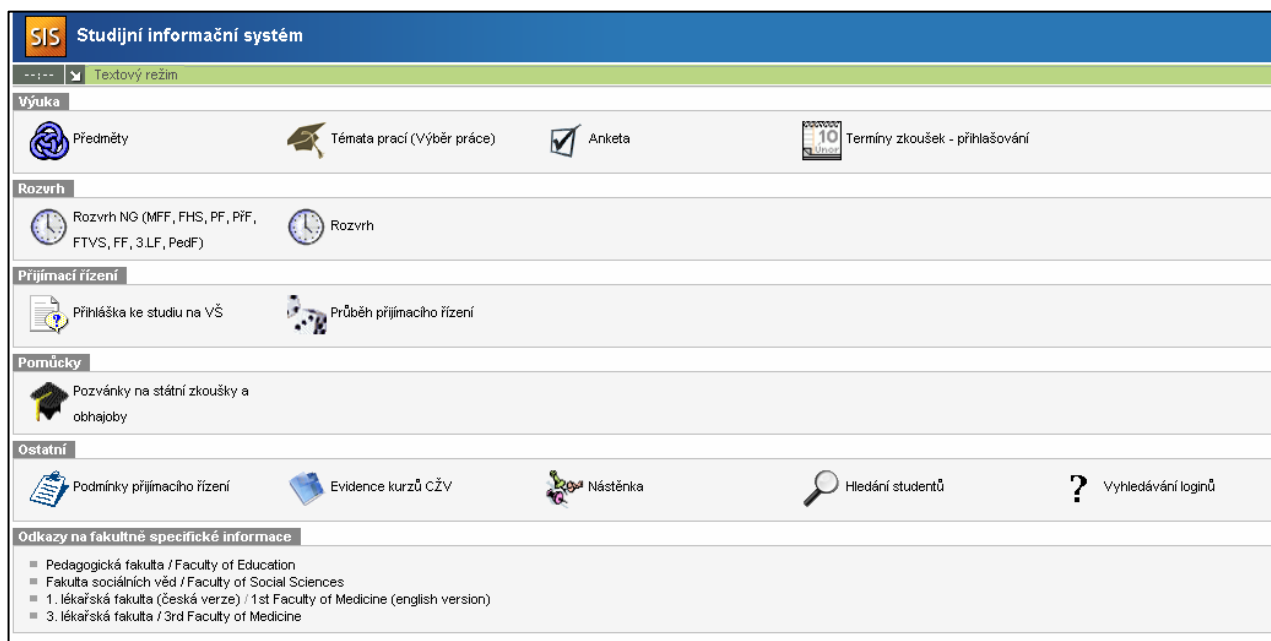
SIS Studijní informační systém

--:-- Textový režim

Výuka

Předměty

Témata prací (Výběr práce)

Anketa

10 Únor Termíny zkoušek - přihlašování

Rozvrh

Rozvrh NG (MFF, FHS, PF, PřF, FTVS, FF, 3.LF, PedF)

Rozvrh

Přijímací řízení

Přihláška ke studiu na VŠ

Průběh přijímacího řízení

Pomůcky

Pozvánky na státní zkoušky a obhajoby

Ostatní

Podmínky přijímacího řízení

Evidence kurzů CŽV

Nástěnka

Hledání studentů

? Vyhledávání loginů

Odkazy na fakultně specifické informace

Pedagogická fakulta / Faculty of Education
Fakulta sociálních věd / Faculty of Social Sciences
1. lékařská fakulta (česká verze) / 1st Faculty of Medicine (english version)
3. lékařská fakulta / 3rd Faculty of Medicine